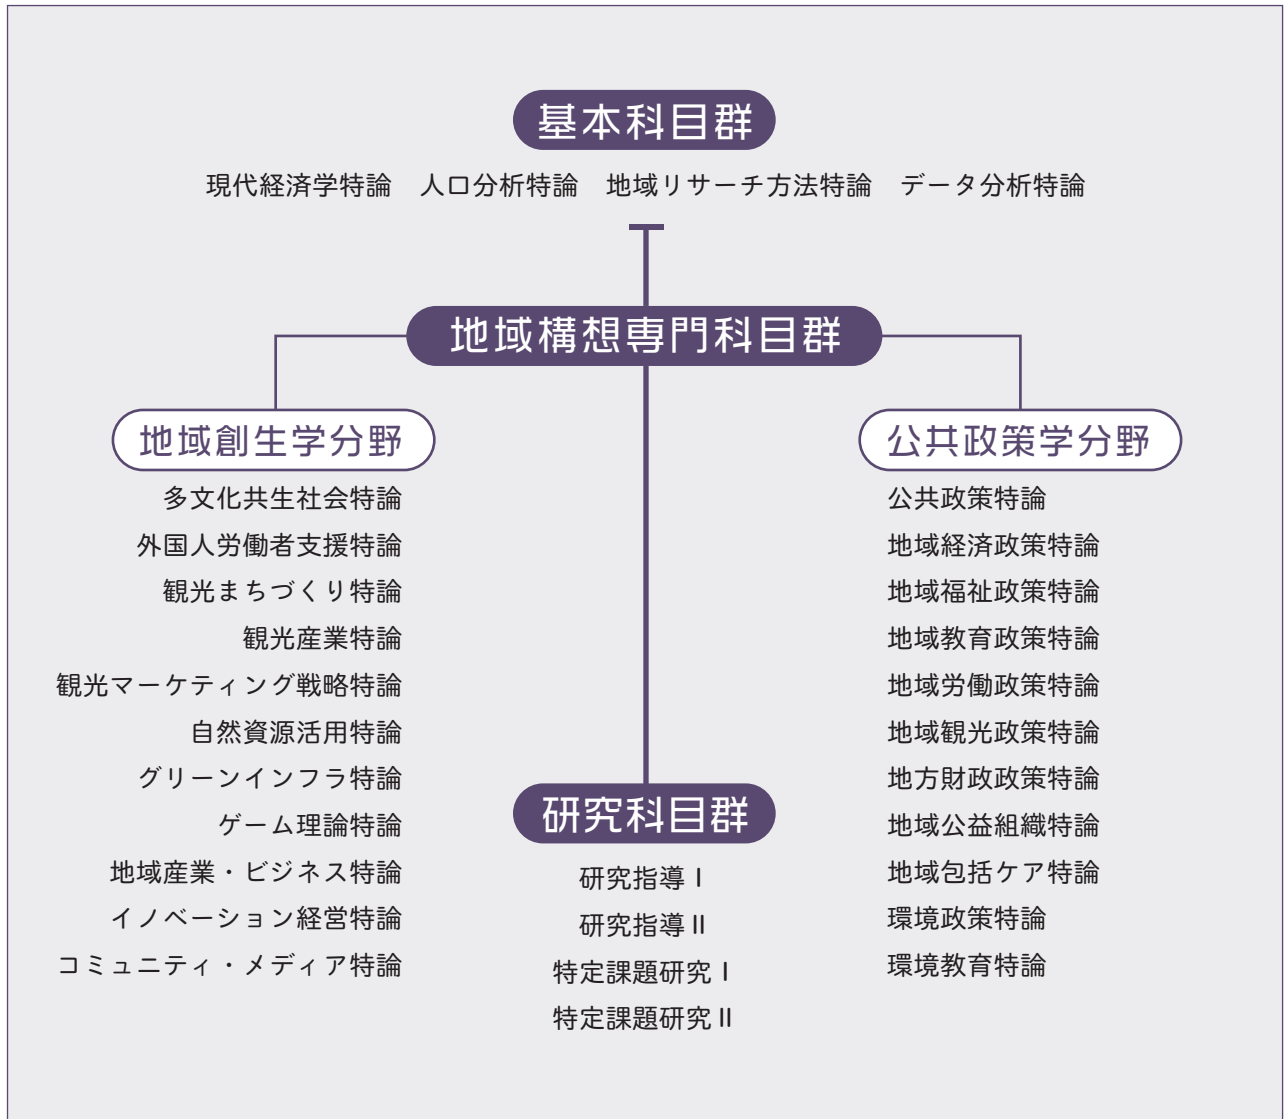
基本科目群

現代経済学特論　人口分析特論　地域リサーチ方法特論　データ分析特論

地域構想専門科目群

地域創生学分野

多文化共生社会特論
外国人労働者支援特論
観光まちづくり特論
観光産業特論
観光マーケティング戦略特論
自然資源活用特論
グリーンインフラ特論
ゲーム理論特論
地域産業・ビジネス特論
イノベーション経営特論
コミュニティ・メディア特論

研究科目群

研究指導 I
研究指導 II
特定課題研究 I
特定課題研究 II

公共政策学分野

公共政策特論
地域経済政策特論
地域福祉政策特論
地域教育政策特論
地域労働政策特論
地域観光政策特論
地方財政政策特論
地域公益組織特論
地域包括ケア特論
環境政策特論
環境教育特論